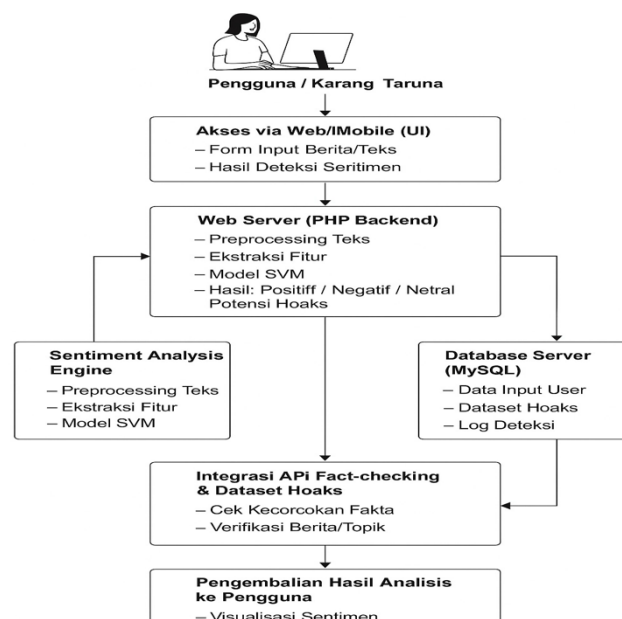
Pengguna / Karang Taruna

Akses via Web/IMobile (UI)
– Form Input Berita/Teks
– Hasil Deteksi Seritimen

Web Server (PHP Backend)
– Preprocessing Teks
– Ekstraksi Fitur
– Model SVM
– Hasil: Positiff / Negatif / Netral Potensi Hoaks

Sentiment Analysis Engine
– Preprocessing Teks
– Ekstraksi Fitur
– Model SVM

Database Server (MySQL)
– Data Input User
– Dataset Hoaks
– Log Deteksi

Integrasi APi Fact-checking & Dataset Hoaks
– Cek Kecorcokan Fakta
– Verifikasi Berita/Topik

Pengembalian Hasil Analisis ke Pengguna
– Visualisasi Sentimen